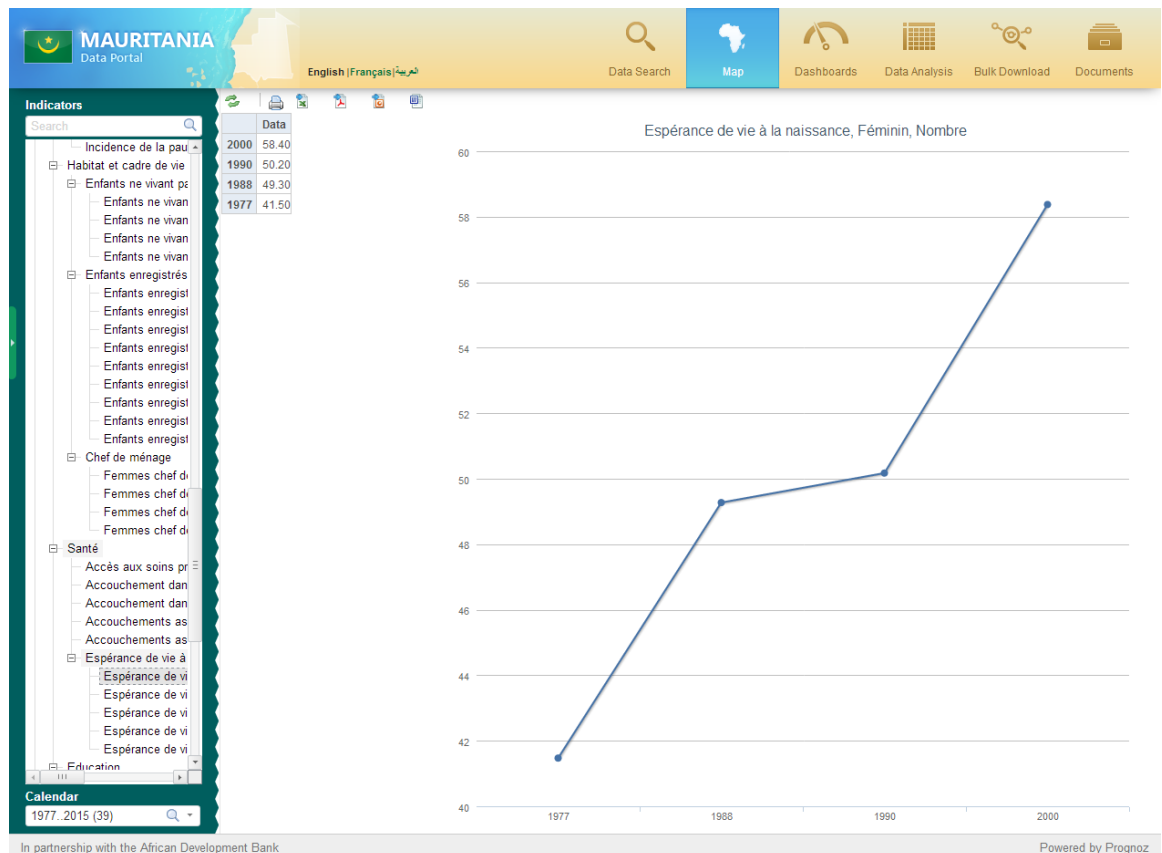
MAURITANIA
Data Portal

English | Français | العربية

Data Search
Map
Dashboards
Data Analysis
Bulk Download
Documents

Indicators
Search

Incidence de la pau
Habitat et cadre de vie
Enfants ne vivant pa
Enfants ne vivan
Enfants ne vivan
Enfants ne vivan
Enfants ne vivan
Enfants enregistrés
Enfants enregist
Enfants enregist
Enfants enregist
Enfants enregist
Enfants enregist
Enfants enregist
Enfants enregist
Enfants enregist
Enfants enregist
Chef de ménage
Femmes chef de
Femmes chef de
Femmes chef de
Femmes chef de
Santé
Accès aux soins pr
Accouchement dan
Accouchement dan
Accouchements as
Accouchements as
Espérance de vie à
Espérance de vi
Espérance de vi
Espérance de vi
Espérance de vi
Espérance de vi
Education

Calendar
1977..2015 (39)

| | Data |
|---|---|
| 2000 | 58.40 |
| 1990 | 50.20 |
| 1988 | 49.30 |
| 1977 | 41.50 |

Espérance de vie à la naissance, Féminin, Nombre

60
58
56
54
52
50
48
46
44
42
40

1977
1988
1990
2000

In partnership with the African Development Bank
Powered by Prognoz